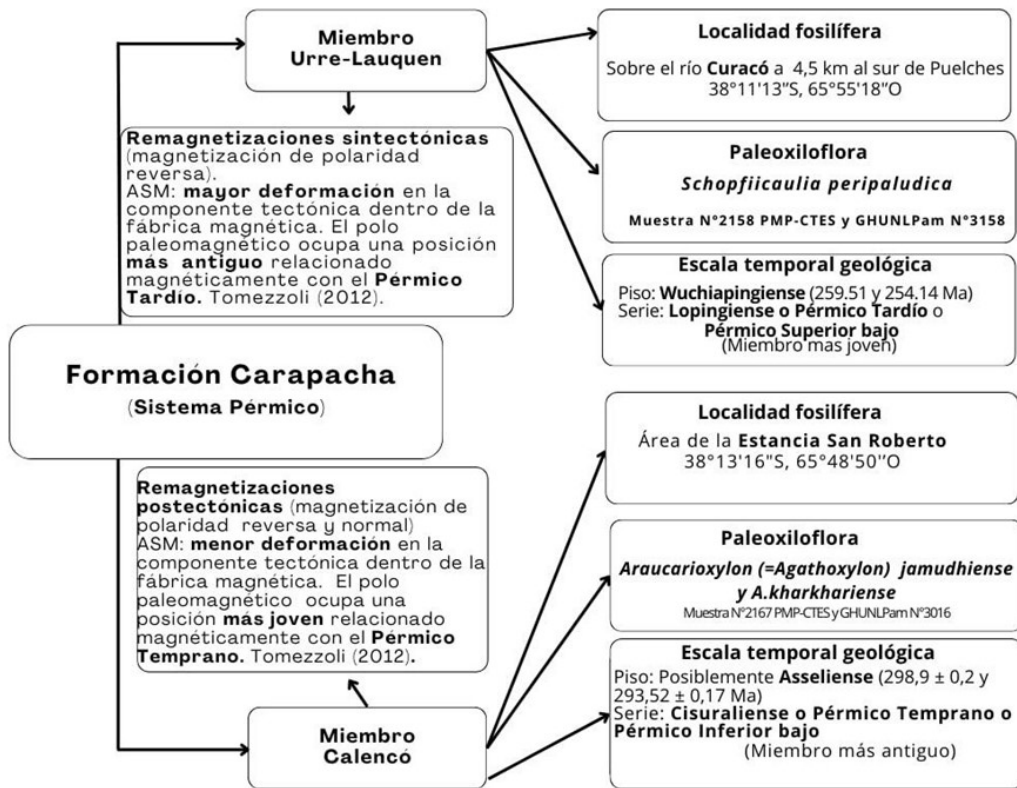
Miembro Urre-Lauquen

Remagnetizaciones sintectónicas (magnetización de polaridad reversa). ASM: mayor deformación en la componente tectónica dentro de la fábrica magnética. El polo paleomagnético ocupa una posición más antiguo relacionado magnéticamente con el Pérmico Tardío. Tomezzoli (2012).

Localidad fosilífera

Sobre el río Curacó a 4,5 km al sur de Puelches 38°11'13''S, 65°55'18''O

Paleoxiloflora

Schopfiicaulia peripaludica

Muestra N°2158 PMP-CTES y GHUNLPam N°3158

Escala temporal geológica

Piso: Wuchiapingiense (259.51 y 254.14 Ma)
Serie: Lopingiense o Pérmico Tardío o Pérmico Superior bajo
(Miembro mas joven)

Formación Carapacha

(Sistema Pérmico)

Remagnetizaciones postectónicas (magnetización de polaridad reversa y normal) ASM: menor deformación en la componente tectónica dentro de la fábrica magnética. El polo paleomagnético ocupa una posición más joven relacionado magnéticamente con el Pérmico Temprano. Tomezzoli (2012).

Miembro Calencó

Localidad fosilífera

Área de la Estancia San Roberto 38°13'16"S, 65°48'50"O

Paleoxiloflora

Araucarioxylon (=Agathoxylon) jamudhiense y A.kharkhariense

Muestra N°2167 PMP-CTES y GHUNLPam N°3016

Escala temporal geológica

Piso: Posiblemente Asseliense (298,9 ± 0,2 y 293,52 ± 0,17 Ma)
Serie: Cisuraliense o Pérmico Temprano o Pérmico Inferior bajo
(Miembro más antiguo)